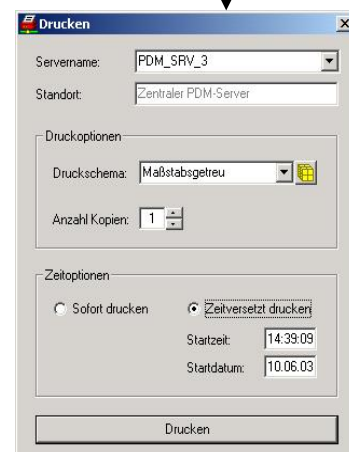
Drucken

Servername: PDM_SRV_3

Standort: Zentraler PDM-Server

Druckoptionen

Druckschema: Maßstabsgetreu

Anzahl Kopien: 1

Zeitoptionen

Sofort drucken

Zeitversetzt drucken

Startzeit: 14:39:09

Startdatum: 10.06.03

Drucken